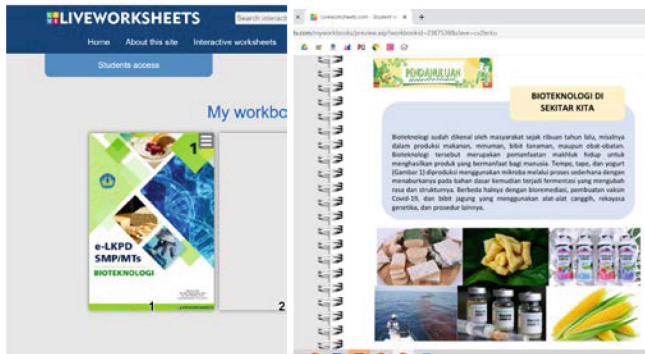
LIVEWORKSHEETS
Search interact
Home About this site Interactive worksheets
Students access
My workbo
1
e-LKPD SMP/MTs
BIOTEKNOLOGI
1
2

liveworksheets.com - Student
+
liveworksheets.com/myworkbooks/preview.asp?workbookid=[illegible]
PENDAHULUAN
BIOTEKNOLOGI DI SEKITAR KITA
Bioteknologi sudah dikenal oleh masyarakat sejak ribuan tahun lalu, misalnya dalam produksi makanan, minuman, bibit tanaman, maupun obat-obatan. Bioteknologi tersebut merupakan pemanfaatan makhluk hidup untuk menghasilkan produk yang bermanfaat bagi manusia. Tempe, tape, dan yogurt (Gambar 1) diproduksi menggunakan mikroba melalui proses sederhana dengan menaburkannya pada bahan dasar kemudian terjadi fermentasi yang mengubah rasa dan strukturnya. Berbeda halnya dengan bioremediasi, pembuatan vaksin Covid-19, dan bibit jagung yang menggunakan alat-alat canggih, rekayasa genetika, dan prosedur lainnya.